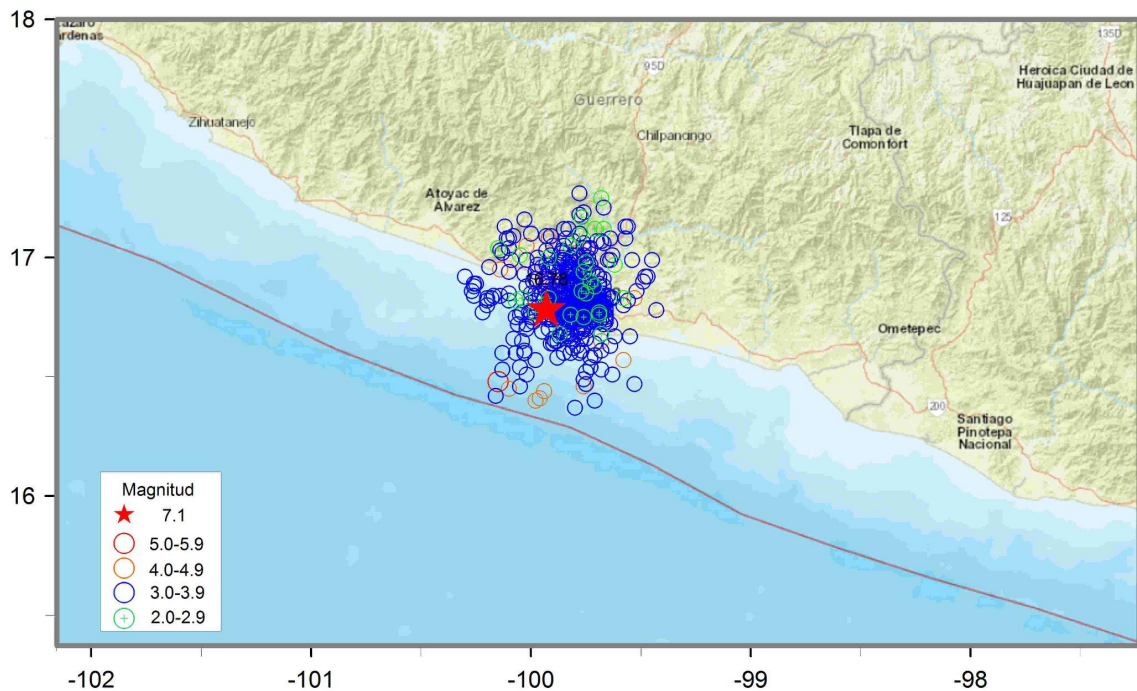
18

17

16

-102 -101 -100 -99 -98

Lázaro Cárdenas

Zihuatanejo

Guerrero

95D

Chilpancingo

Heroica Ciudad de Huajuapan de Leon

135D

Tlapa de Comonfort

Atoyac de Alvarez

125

Ometepec

200

Santiago Pinotepa Nacional

0.78

Magnitud
7.1
5.0-5.9
4.0-4.9
3.0-3.9
2.0-2.9